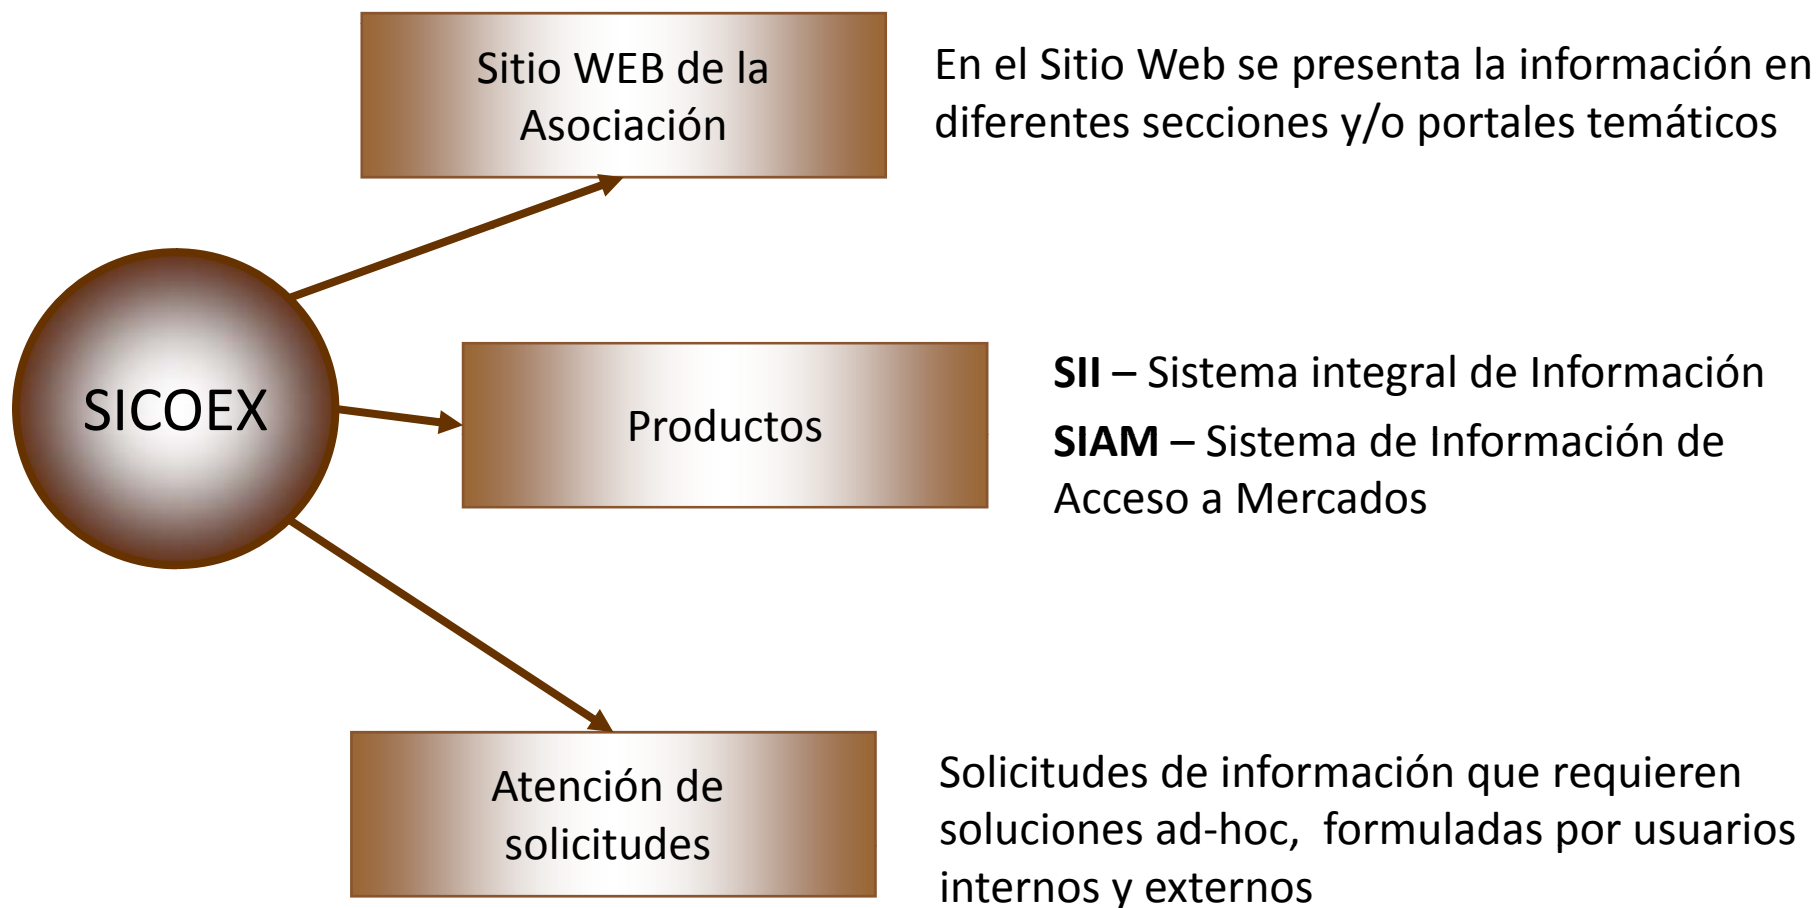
Sitio WEB de la Asociación

En el Sitio Web se presenta la información en diferentes secciones y/o portales temáticos

SICOEX

Productos

**SII** – Sistema integral de Información

**SIAM** – Sistema de Información de Acceso a Mercados

Atención de solicitudes

Solicitudes de información que requieren soluciones ad-hoc, formuladas por usuarios internos y externos